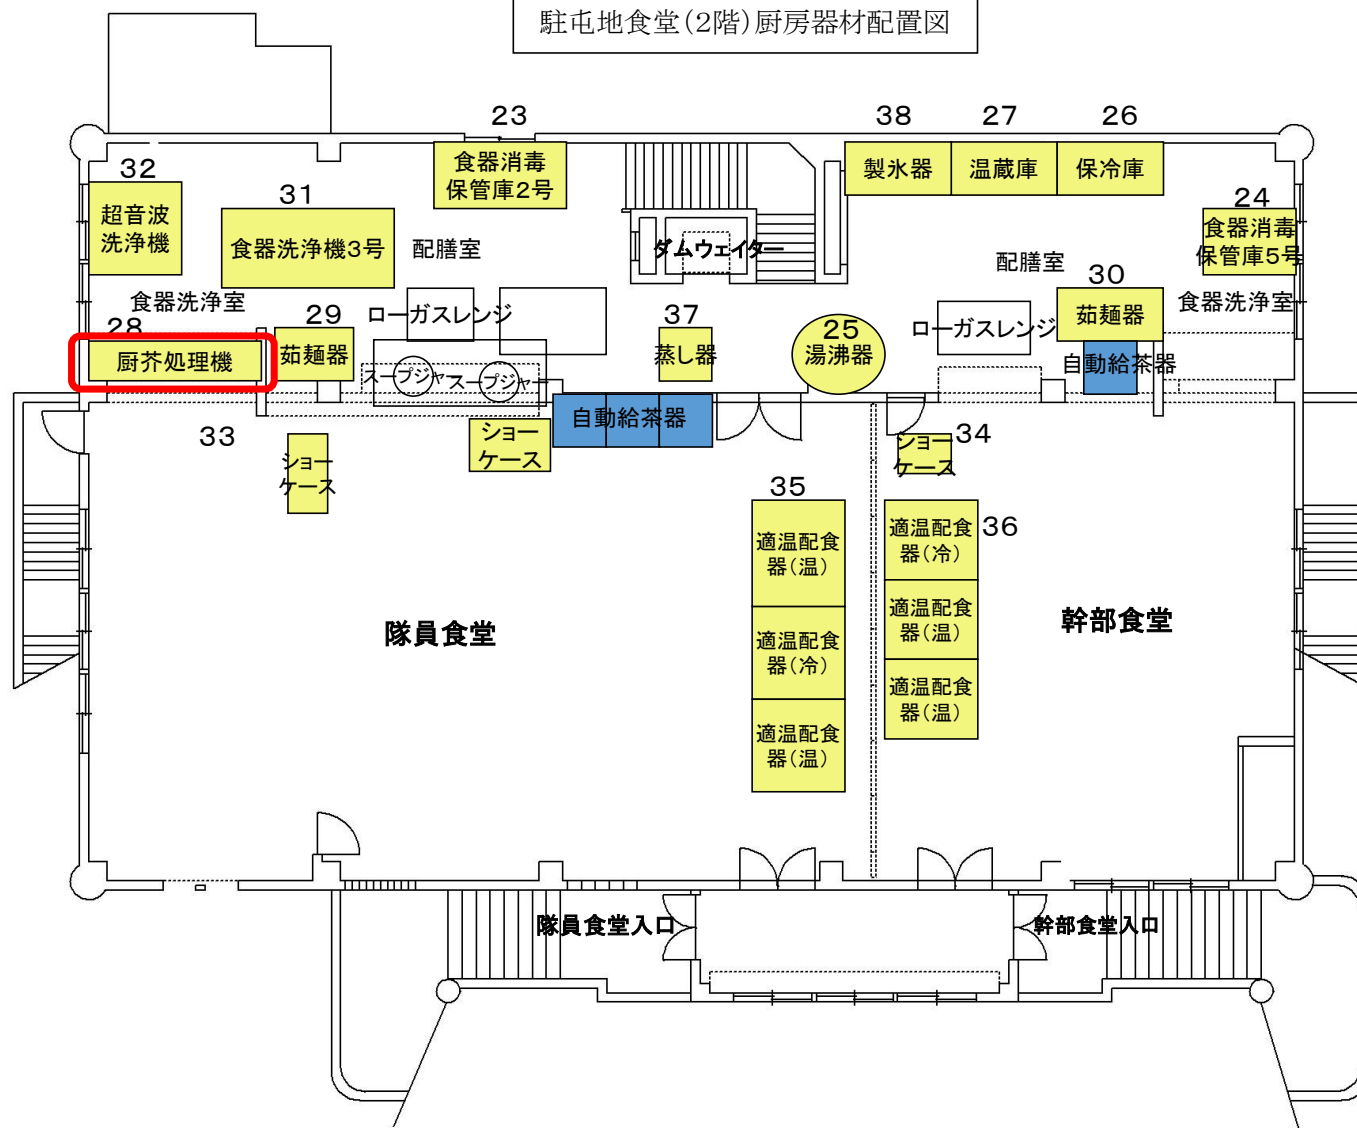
駐屯地食堂(2階)厨房器材配置図

23
食器消毒保管庫2号

38 27 26
製氷器 温蔵庫 保冷庫

32
超音波洗浄機

31
食器洗浄機3号

配膳室

ダムウェイター

24
食器消毒保管庫5号

配膳室

30
茹麺器

食器洗浄室

食器洗浄室

28
厨芥処理機

29
茹麺器

ローガスレンジ

スープジャー スープジャー

37
蒸し器

25
湯沸器

ローガスレンジ

自動給茶器

自動給茶器

33

ショーケース

ショーケース

34
ショーケース

35
適温配食器(温)
適温配食器(冷)
適温配食器(温)

36
適温配食器(冷)
適温配食器(温)
適温配食器(温)

隊員食堂

幹部食堂

隊員食堂入口

幹部食堂入口